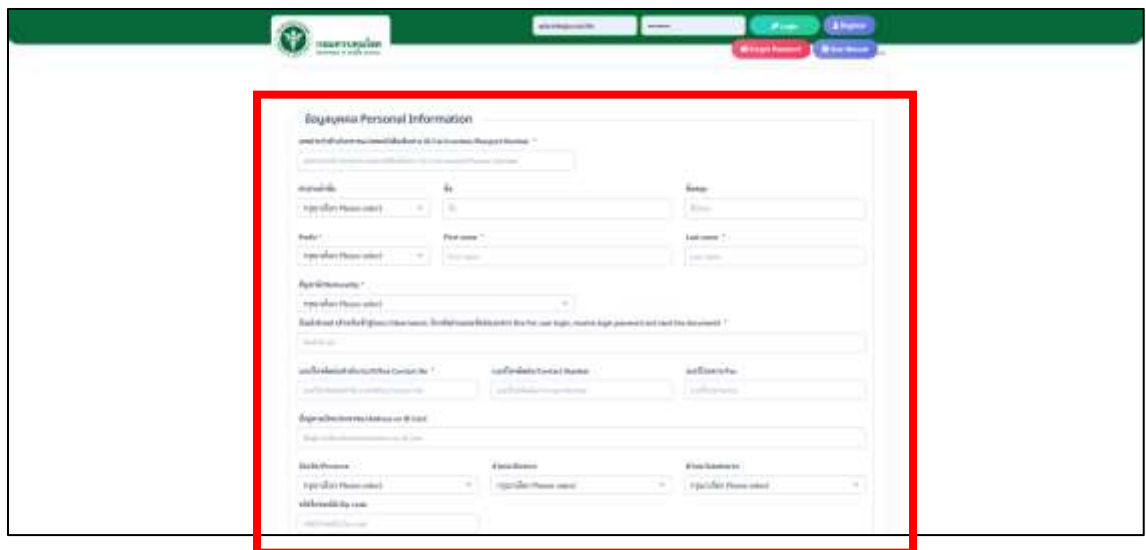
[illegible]

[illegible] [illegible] Login Register

Forgot Password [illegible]

ข้อมูลบุคคล Personal Information

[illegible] ID Card Number/Passport Number *

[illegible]

คำนำหน้าชื่อ | ชื่อ | ชื่อกลาง

กรุณาเลือก Please select | ชื่อ | ชื่อกลาง

Prefix * | First name * | Last name *

กรุณาเลือก Please select | First name | Last name

สัญชาติ Nationality *

กรุณาเลือก Please select

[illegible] Email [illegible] (for user login, receive login password and send the document) *

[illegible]

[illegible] Contact No. * | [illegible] Contact Number | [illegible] Fax

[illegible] | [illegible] | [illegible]

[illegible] Address on ID Card

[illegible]

จังหวัด Province | อำเภอ District | ตำบล Subdistrict

กรุณาเลือก Please select | กรุณาเลือก Please select | กรุณาเลือก Please select

รหัสไปรษณีย์ Zip code

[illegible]